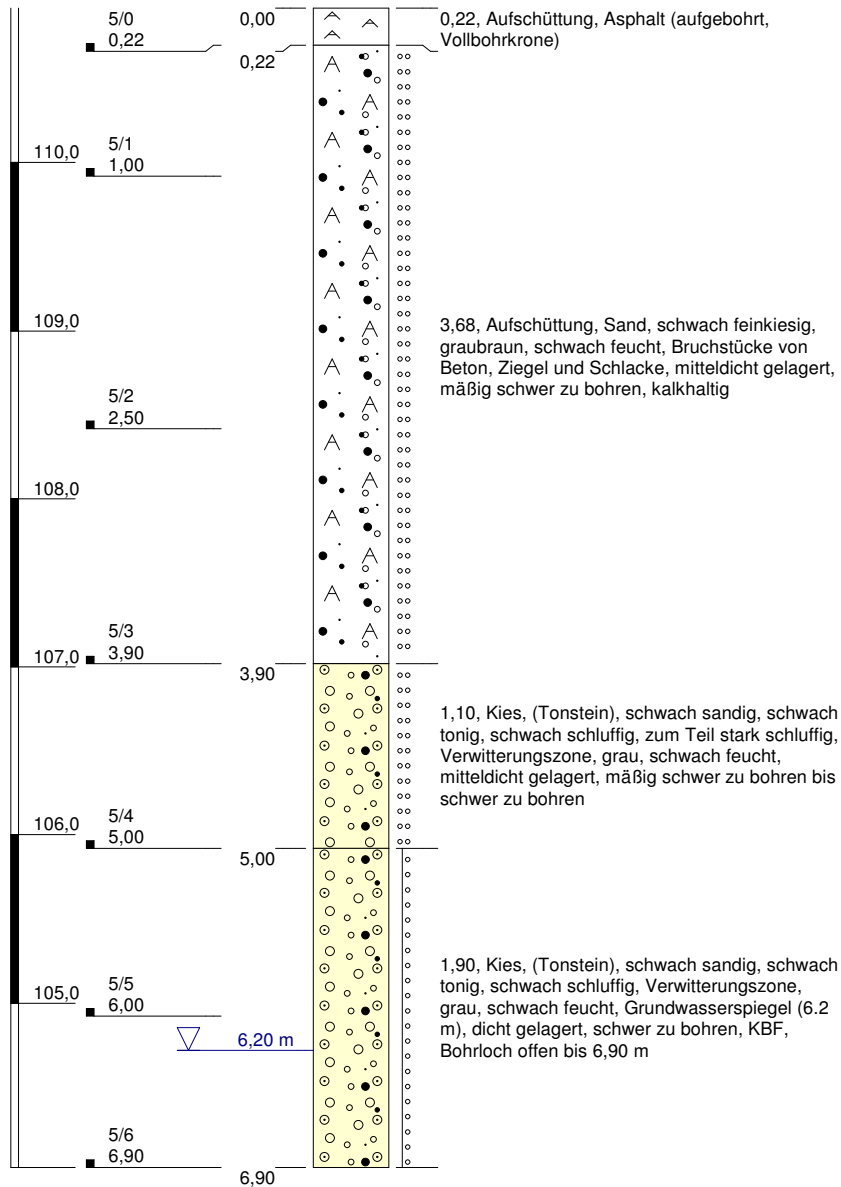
5/0
0,22

0,00
0,22

0,22, Aufschüttung, Asphalt (aufgebohrt, Vollbohrkrone)

110,0
5/1
1,00

109,0

3,68, Aufschüttung, Sand, schwach feinkiesig, graubraun, schwach feucht, Bruchstücke von Beton, Ziegel und Schlacke, mitteldicht gelagert, mäßig schwer zu bohren, kalkhaltig

5/2
2,50

108,0

5/3
107,0
3,90

3,90

1,10, Kies, (Tonstein), schwach sandig, schwach tonig, schwach schluffig, zum Teil stark schluffig, Verwitterungszone, grau, schwach feucht, mitteldicht gelagert, mäßig schwer zu bohren bis schwer zu bohren

106,0
5/4
5,00

5,00

1,90, Kies, (Tonstein), schwach sandig, schwach tonig, schwach schluffig, Verwitterungszone, grau, schwach feucht, Grundwasserspiegel (6.2 m), dicht gelagert, schwer zu bohren, KBF, Bohrloch offen bis 6,90 m

105,0
5/5
6,00

6,20 m

5/6
6,90

6,90